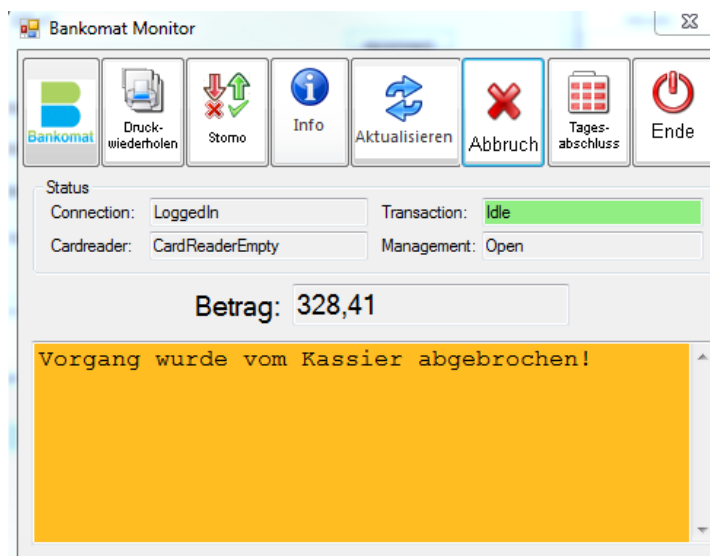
Bankomat Monitor

Bankomat

Druckwiederholen

Storno

Info

Aktualisieren

Abbruch

Tagesabschluss

Ende

Status

Connection: LoggedIn

Transaction: Idle

Cardreader: CardReaderEmpty

Management: Open

Betrag: 328,41

Vorgang wurde vom Kassier abgebrochen!